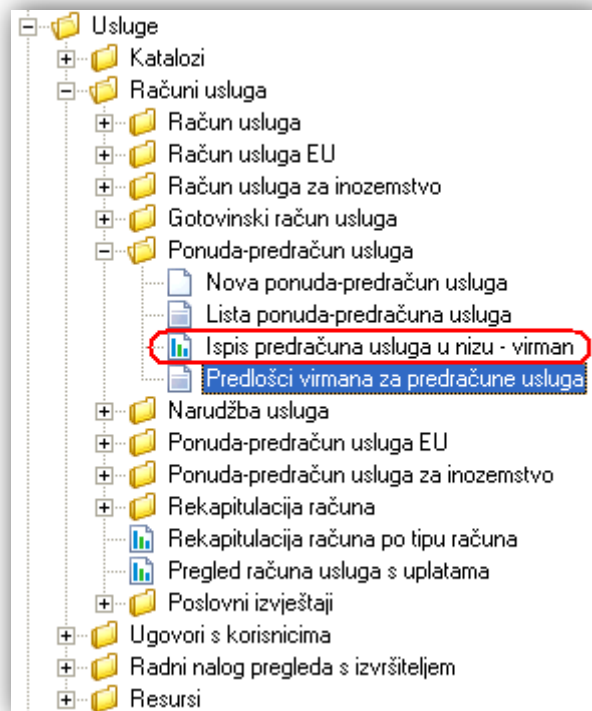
Usluge
Katalozi
Računi usluga
Račun usluga
Račun usluga EU
Račun usluga za inozemstvo
Gotovinski račun usluga
Ponuda-predračun usluga
Nova ponuda-predračun usluga
Lista ponuda-predračuna usluga
Ispis predračuna usluga u nizu - virman
Predlošci virmana za predračune usluga
Narudžba usluga
Ponuda-predračun usluga EU
Ponuda-predračun usluga za inozemstvo
Rekapitulacija računa
Rekapitulacija računa po tipu računa
Pregled računa usluga s uplatama
Poslovni izvještaji
Ugovori s korisnicima
Radni nalog pregleda s izvršiteljem
Resursi